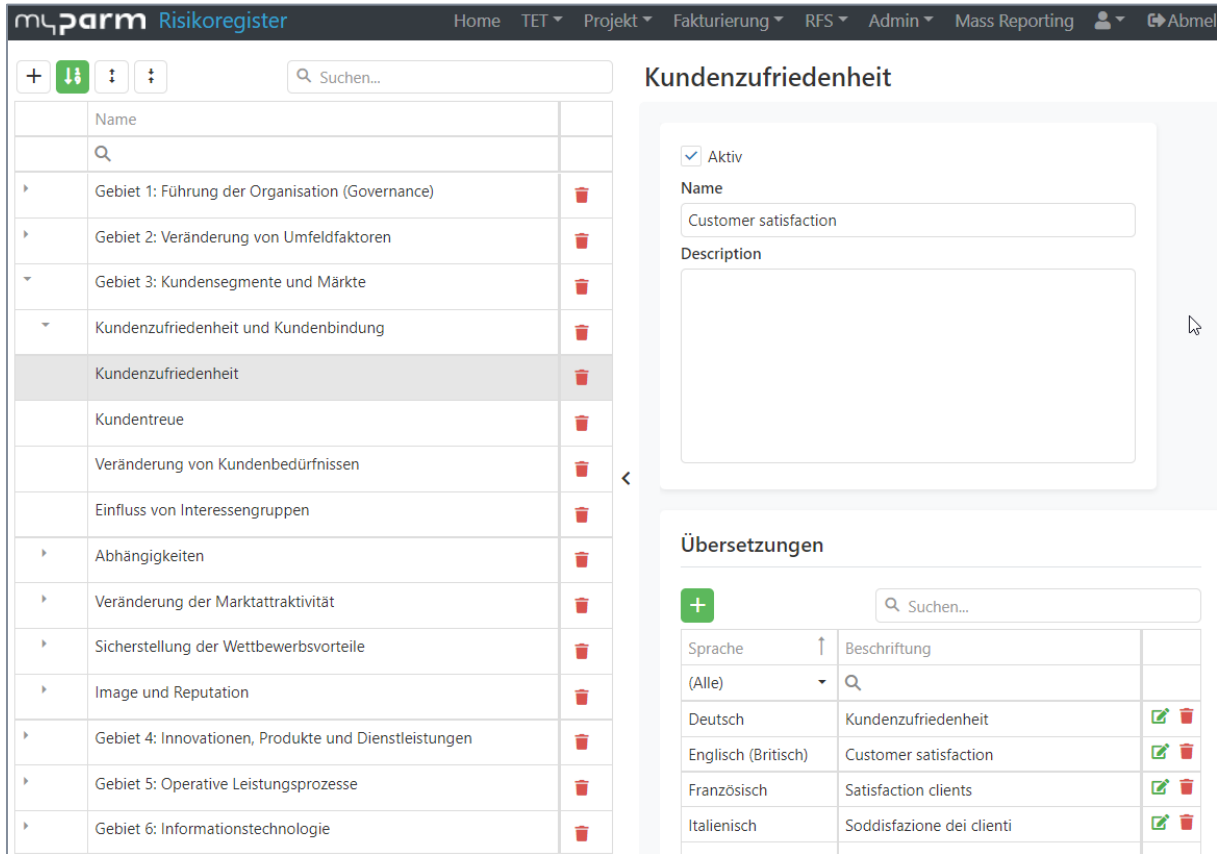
myparm Risikoregister Home TET Projekt Fakturierung RFS Admin Mass Reporting Abmel

Suchen...

| | Name | |
|---|---|---|
| | | |
| | Gebiet 1: Führung der Organisation (Governance) | |
| | Gebiet 2: Veränderung von Umfeldfaktoren | |
| | Gebiet 3: Kundensegmente und Märkte | |
| | Kundenzufriedenheit und Kundenbindung | |
| | Kundenzufriedenheit | |
| | Kundentreue | |
| | Veränderung von Kundenbedürfnissen | |
| | Einfluss von Interessengruppen | |
| | Abhängigkeiten | |
| | Veränderung der Marktattraktivität | |
| | Sicherstellung der Wettbewerbsvorteile | |
| | Image und Reputation | |
| | Gebiet 4: Innovationen, Produkte und Dienstleistungen | |
| | Gebiet 5: Operative Leistungsprozesse | |
| | Gebiet 6: Informationstechnologie | |

Kundenzufriedenheit

Aktiv

Name

Customer satisfaction

Description

Übersetzungen

Suchen...

| Sprache | Beschriftung | |
|---|---|---|
| (Alle) | | |
| Deutsch | Kundenzufriedenheit | |
| Englisch (Britisch) | Customer satisfaction | |
| Französisch | Satisfaction clients | |
| Italienisch | Soddisfazione dei clienti | |